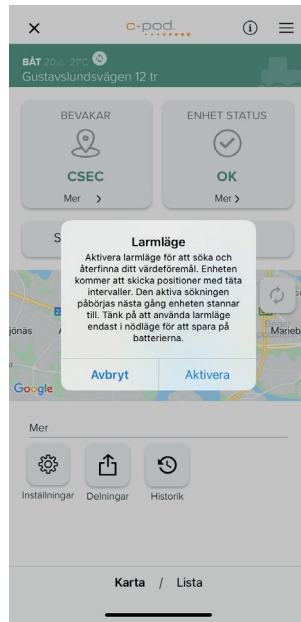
×
c-pod.
ⓘ ☰

BÅT 20/6 21°C
Gustavslundsvägen 12 tr

BEVAKAR
CSEC
Mer >

ENHET STATUS
OK
Mer >

S

Larmläge
Aktivera larmläge för att söka och återfinna ditt värdeföremål. Enheten kommer att skicka positioner med täta intervaller. Den aktiva sökningen påbörjas nästa gång enheten stannar till. Tänk på att använda larmläge endast i nödläge för att spara på batterierna.

Avbryt
Aktivera

jönas
Mariebe
Google

Mer

Inställningar
Delningar
Historik

Karta / Lista